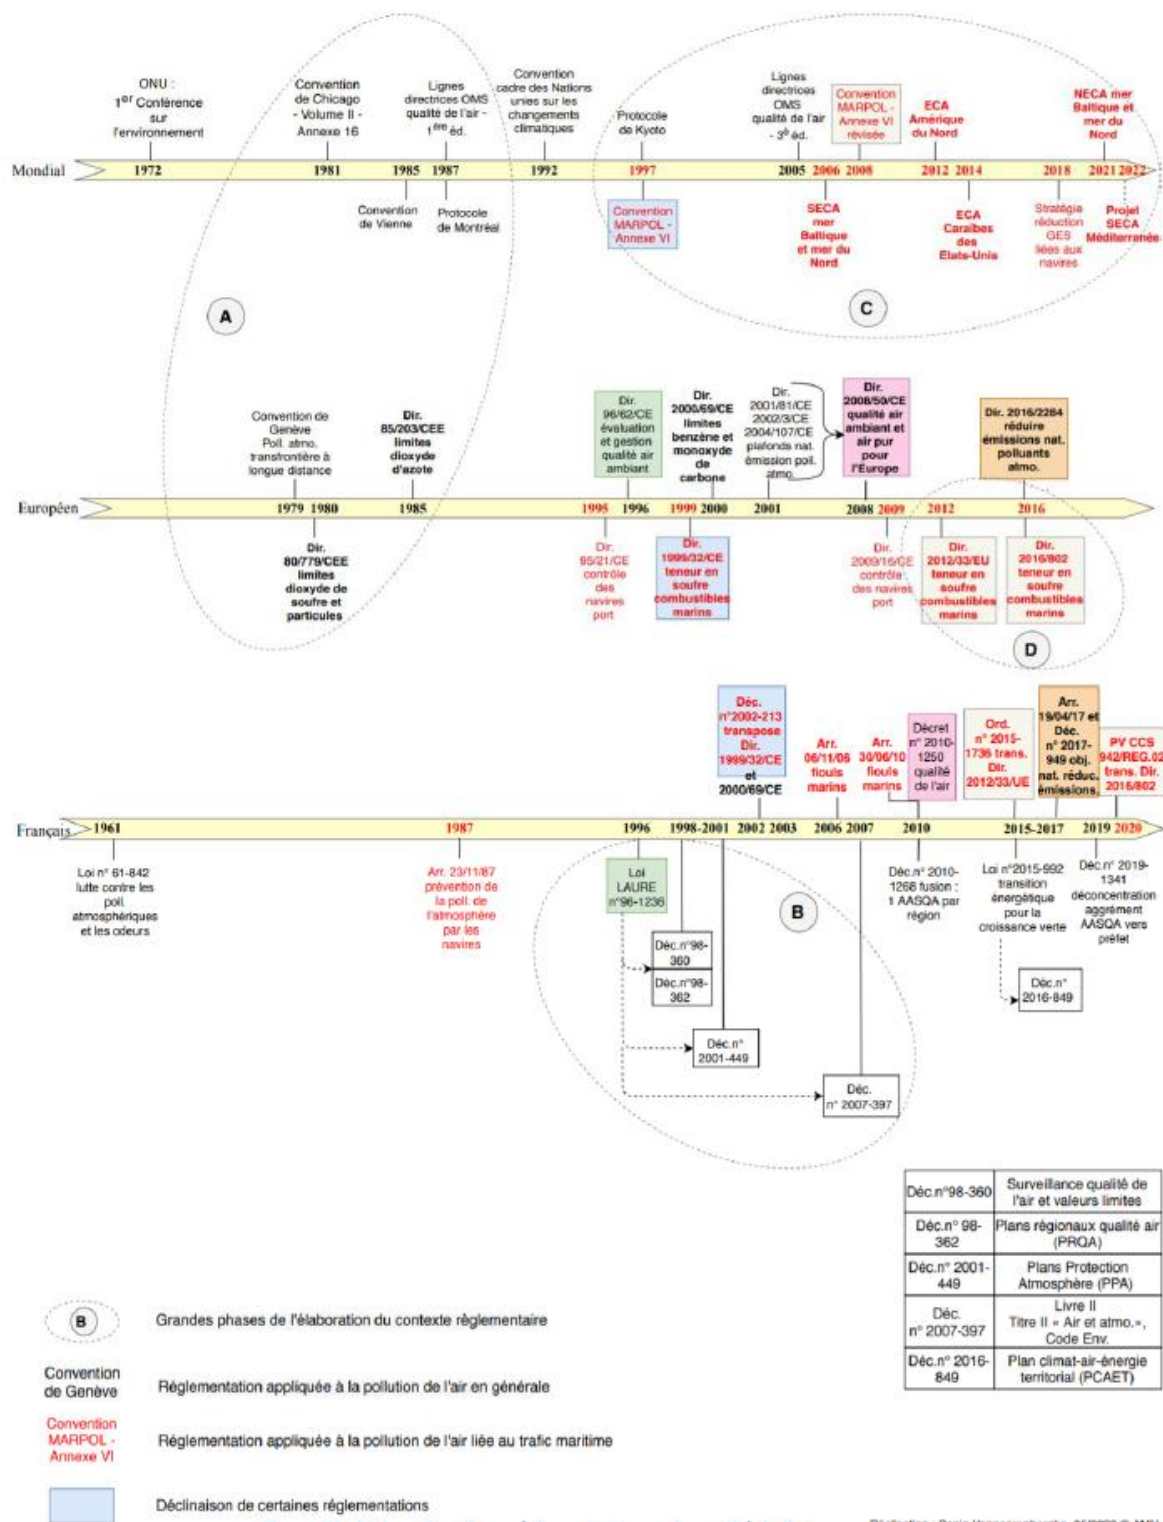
Mondial

ONU : 1$^{er}$ Conférence sur l'environnement
1972

Convention de Chicago - Volume II - Annexe 16
1981

1985
Convention de Vienne

Lignes directrices OMS qualité de l'air - 1$^{ère}$ éd.
1987
Protocole de Montréal

Convention cadre des Nations unies sur les changements climatiques
1992

Protocole de Kyoto
1997
Convention MARPOL - Annexe VI

Lignes directrices OMS qualité de l'air - 3$^{è}$ éd.
2005

2006
SECA mer Baltique et mer du Nord

Convention MARPOL - Annexe VI révisée
2008

ECA Amérique du Nord
2012

2014
ECA Caraïbes des Etats-Unis

2018
Stratégie réduction GES liées aux navires

NECA mer Baltique et mer du Nord
2021

2022
Projet SECA Méditerranée

A

C

Européen

Convention de Genève Poll. atmo. transfrontière à longue distance
1979

1980
Dir. 80/779/CEE limites dioxyde de soufre et particules

Dir. 85/203/CEE limites dioxyde d'azote
1985

1995
Dir. 95/21/CE contrôle des navires port

Dir. 96/62/CE évaluation et gestion qualité air ambiant
1996

1999
Dir. 1999/32/CE teneur en soufre combustibles marins

Dir. 2000/69/CE limites benzène et monoxyde de carbone
2000

Dir. 2001/81/CE 2002/3/CE 2004/107/CE plafonds nat. émission poll. atmo.
2001

Dir. 2008/50/CE qualité air ambiant et air pur pour l'Europe
2008

2009
Dir. 2009/16/CE contrôle des navires port

2012
Dir. 2012/33/EU teneur en soufre combustibles marins

Dir. 2016/2284 réduire émissions nat. polluants atmo.
2016
Dir. 2016/802 teneur en soufre combustibles marins

D

Français

1961
Loi n° 61-842 lutte contre les poll. atmosphériques et les odeurs

1987
Arr. 23/11/87 prévention de la poll. de l'atmosphère par les navires

1996
Loi LAURE n°96-1236

1998-2001
Déc.n°98-360
Déc.n°98-362
Déc.n° 2001-449

Déc. n°2002-213 transpose Dir. 1999/32/CE et 2000/69/CE
2002

2003

Arr. 06/11/06 fiouls marins
2006

2007
Déc. n° 2007-397

Arr. 30/06/10 fiouls marins

Décret n° 2010-1250 qualité de l'air
2010
Déc.n° 2010-1268 fusion : 1 AASQA par région

Ord. n° 2015-1736 trans. Dir. 2012/33/UE

Arr. 19/04/17 et Déc. n° 2017-949 obj. nat. réduc. émissions.
2015-2017
Loi n°2015-992 transition énergétique pour la croissance verte
Déc.n° 2016-849

PV CCS 942/REG.02 trans. Dir. 2016/802
2019
2020
Déc.n° 2019-1341 déconcentration aggrément AASQA vers préfet

B

| Déc.n°98-360 | Surveillance qualité de l'air et valeurs limites |
|---|---|
| Déc.n° 98-362 | Plans régionaux qualité air (PRQA) |
| Déc.n° 2001-449 | Plans Protection Atmosphère (PPA) |
| Déc. n° 2007-397 | Livre II Titre II « Air et atmo. », Code Env. |
| Déc.n° 2016-849 | Plan climat-air-énergie territorial (PCAET) |

B Grandes phases de l'élaboration du contexte réglementaire

Convention de Genève Réglementation appliquée à la pollution de l'air en générale

Convention MARPOL - Annexe VI Réglementation appliquée à la pollution de l'air liée au trafic maritime

Déclinaison de certaines réglementations

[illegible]